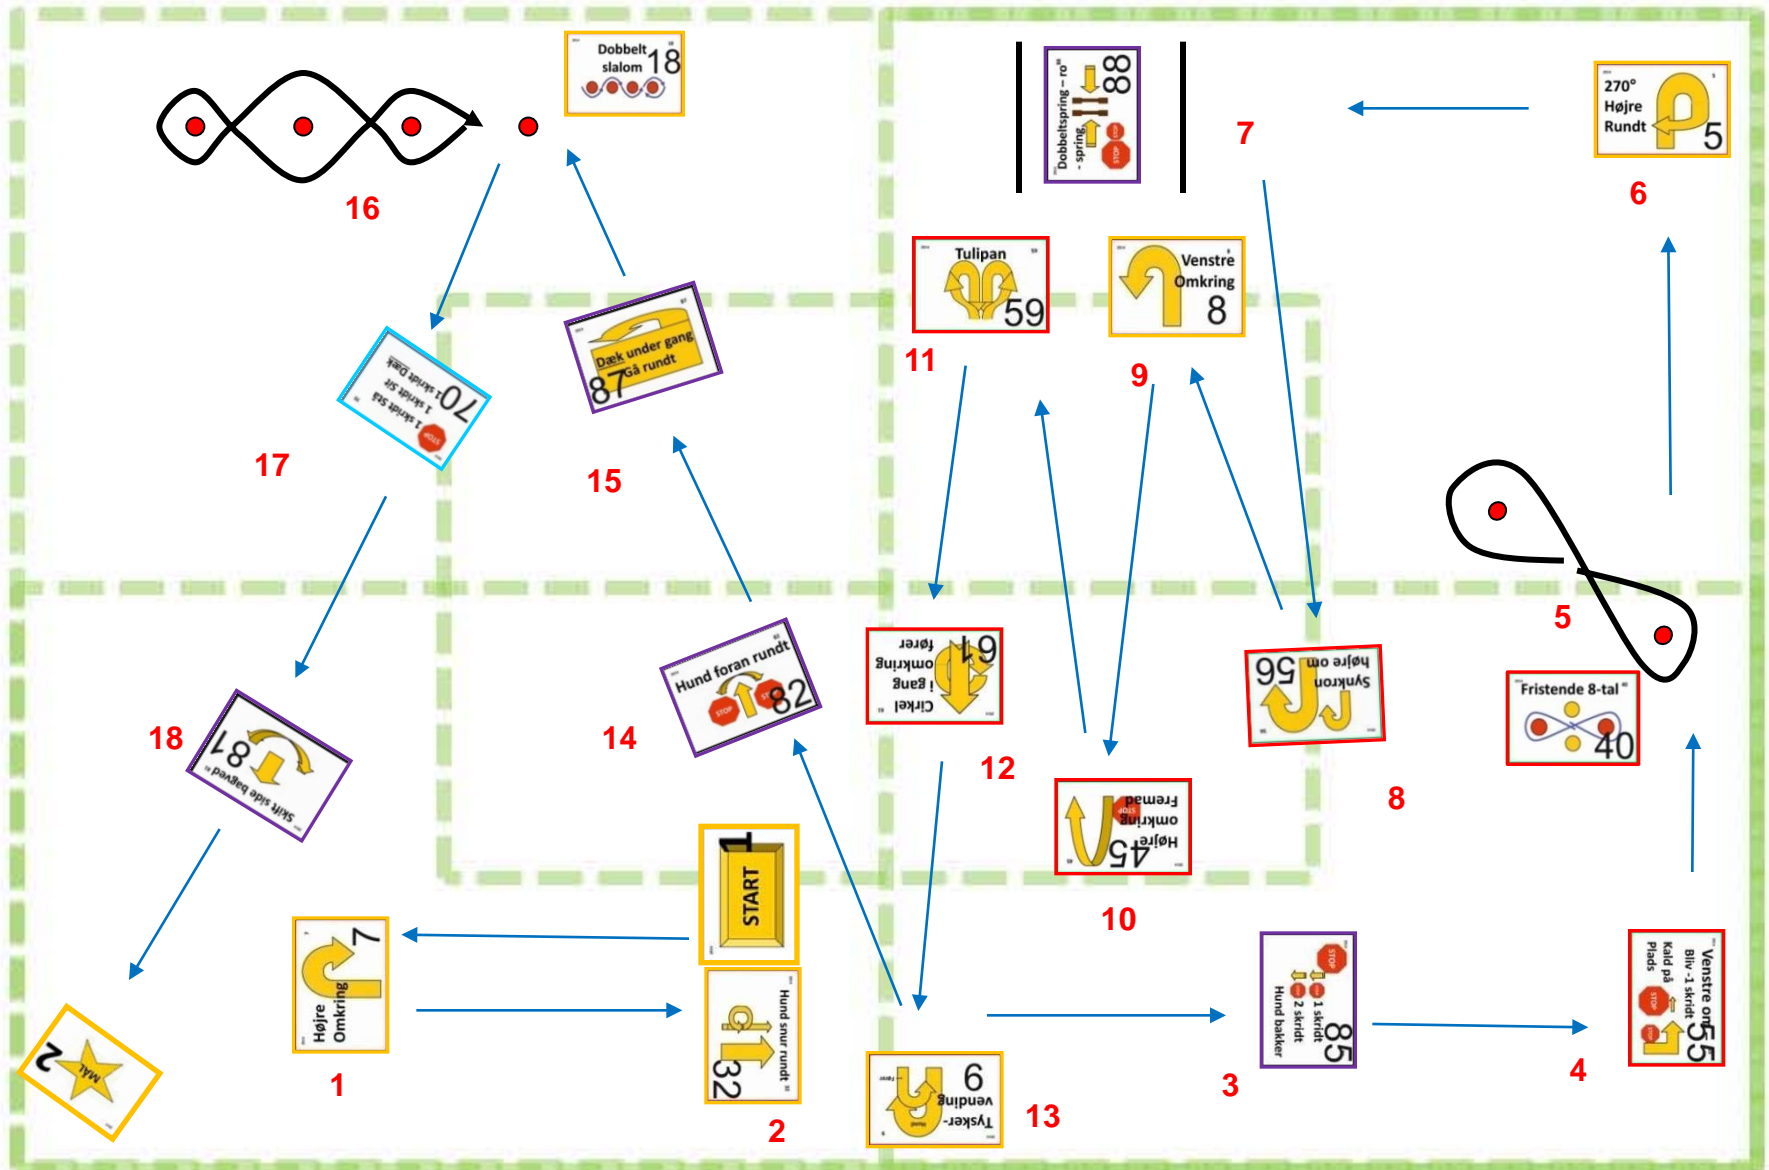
Dobbelt slalom 18

16

Dobbeltspring – ro – spring 88

7

270° Højre Rundt 5

6

Tulipan 59

11

Venstre Omkring 8

9

Dæk under gang Gå rundt 87

15

1 skridt Stå 1 skridt Sit 1 skridt Dæk 70

17

5

Cirkel i gang omkring fører 61

12

Synkron højre om 56

8

Hund foran rundt 82

14

Skift side bagved 81

18

Fristende 8-tal 40

Højre omkring Fremad 45

10

START

Højre Omkring 7

1

Hund snur rundt 32

2

Tysker-vending 9

13

1 skridt 2 skridt Hund bakker 85

3

Venstre om Bliv -1 skridt Kald på Plads 55

4

MÅL 2